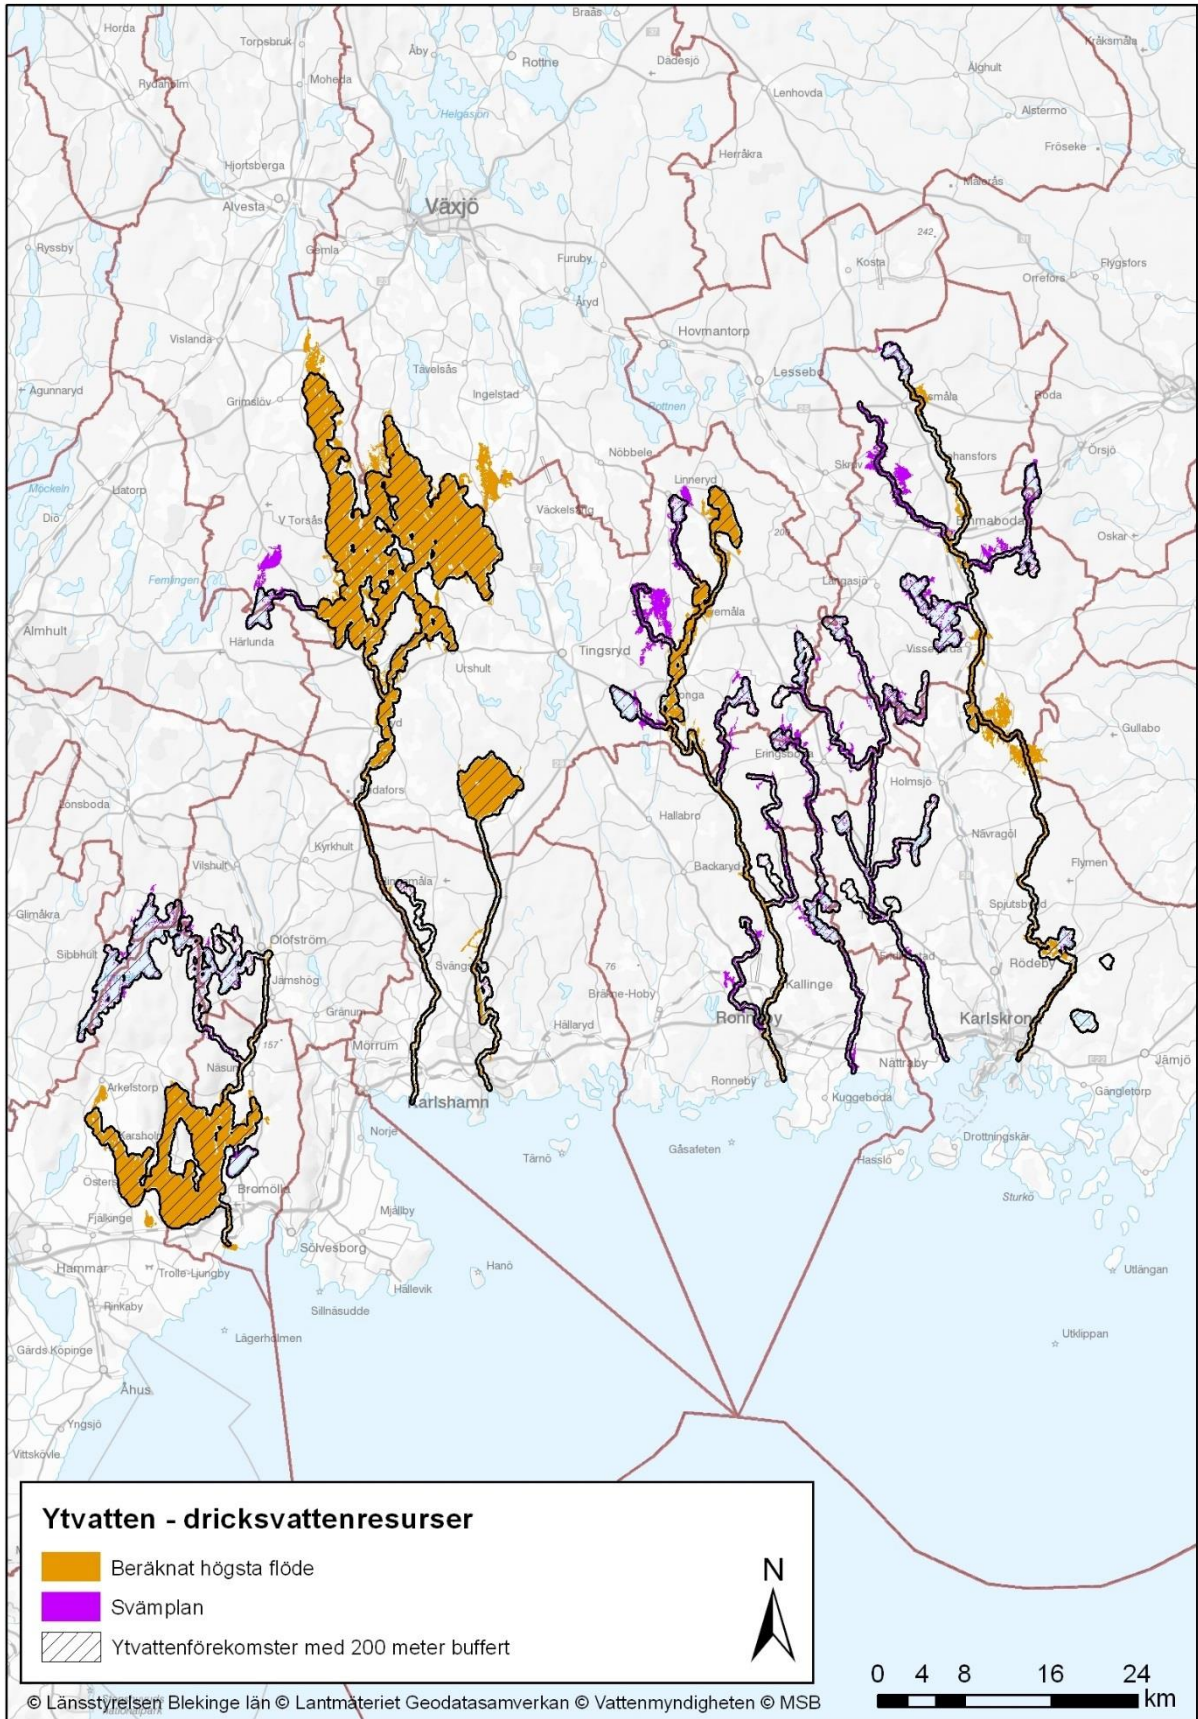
Braås
Horda
Torpsbruk
Åby
Rottne
Dädesjö
Kråksmåla
Rydaholm
Moheda
Lenhovda
Ålghult
Helgasjön
Alstermo
Herråkra
Fröseke
Hjortsberga
Målerås
Alvesta
Växjö
242
Ryssby
Gemla
Furuby
Kosta
Flygsfors
Orrefors
Årvd
Vislanda
Hovmantorp
Tävelsås
Lessebo
Agunnaryd
Grimslöv
Ingelstad
Rottnen
Eriksmåla
Boda
Nöbbele
Skruv
Johansfors
Orsjö
Möckeln
Liatorp
Linneryd
Väckelsång
Emmaboda
Diö
V Torsås
Oskar
Femlingen
Långasjö
Almhult
Härlunda
Tingsryd
Vissefjärda
Urshult
Gullabo
Eringsboda
Holmsjö
Jonsboda
Hallabro
Kyrkhult
Näverå
Vilshult
Backaryd
Flymen
Glimåkra
Spjutsbygd
Olofström
Sibbhult
Rödeby
Jämshög
76
Kallinge
Gränum
Bräkne-Hoby
Hällaryd
Ronneby
Karlskrona
157
Mörrum
Nättraby
Jämjö
Ronneby
Arkelstorp
Karlshamn
Kuggeboda
Gängletorp
Norje
Drottningskär
Tärnö
Gåsafeten
Hasslö
Bromölla
Östers
Sturkö
Mjällby
Fjälkinge
Sölvesborg
Hammar
Trolle-Ljungby
Hanö
Utlängan
Hällevik
Rinkaby
Sillnäsudde
Lägerholmen
Utklippan
Gärds Köpinge
Åhus
Yngsjö
Vittskövle

Ytvatten - dricksvattenresurser
Beräknat högsta flöde
Svämplan
Ytvattenförekomster med 200 meter buffert
N
0 4 8 16 24 km
© Länsstyrelsen Blekinge län © Lantmäteriet Geodatasamverkan © Vattenmyndigheten © MSB